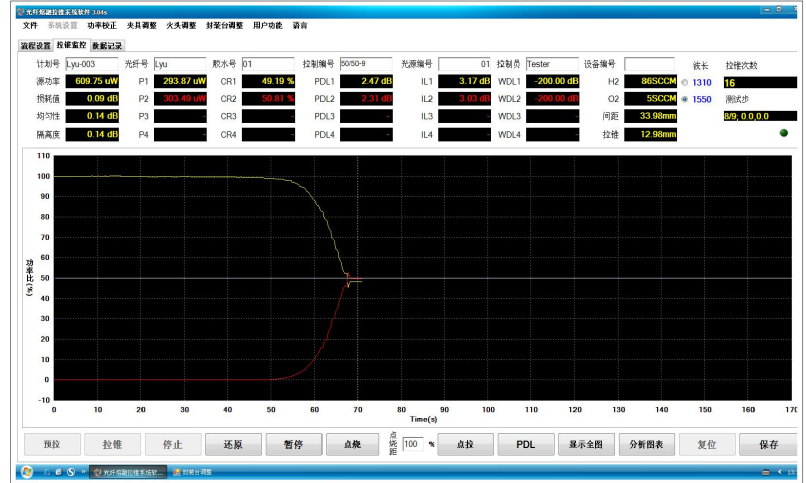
光纤熔融拉锥系统软件 3.04s

文件 系统设置 功率校正 夹具调整 火头调整 封装台调整 用户功能 语言

流程设置 拉锥监控 数据记录

计划号 Lyu-003 光纤号 Lyu 胶水号 01 控制编号 50/50-9 光源编号 01 控制员 Tester 设备编号

波长 拉锥次数

| 源功率 | 609.75 uW | P1 | 293.87 uW | CR1 | 49.19 % | PDL1 | 2.47 dB | IL1 | 3.17 dB | WDL1 | -200.00 dB | H2 | 86SCCM |
|---|---|---|---|---|---|---|---|---|---|---|---|---|---|
| 损耗值 | 0.09 dB | P2 | 303.49 uW | CR2 | 50.81 % | PDL2 | 2.31 dB | IL2 | 3.03 dB | WDL2 | -200.00 dB | O2 | 5SCCM |
| 均匀性 | 0.14 dB | P3 | - | CR3 | - | PDL3 | - | IL3 | - | WDL3 | - | 间距 | 33.98mm |
| 隔离度 | 0.14 dB | P4 | - | CR4 | - | PDL4 | - | IL4 | - | WDL4 | - | 拉锥 | 12.98mm |

1310 16
1550 测试步
8/9: 0,0,0,0

110 100 90 80 70 60 50 40 30 20 10 0 -10
功率比(%)
0 10 20 30 40 50 60 70 80 90 100 110 120 130 140 150 160 170
Time(s)

预拉 拉锥 停止 还原 暂停 点烧 点烧距 100 % 点拉 PDL 显示全图 分析图表 复位 保存

光纤熔融拉锥系统软... 封装台调整